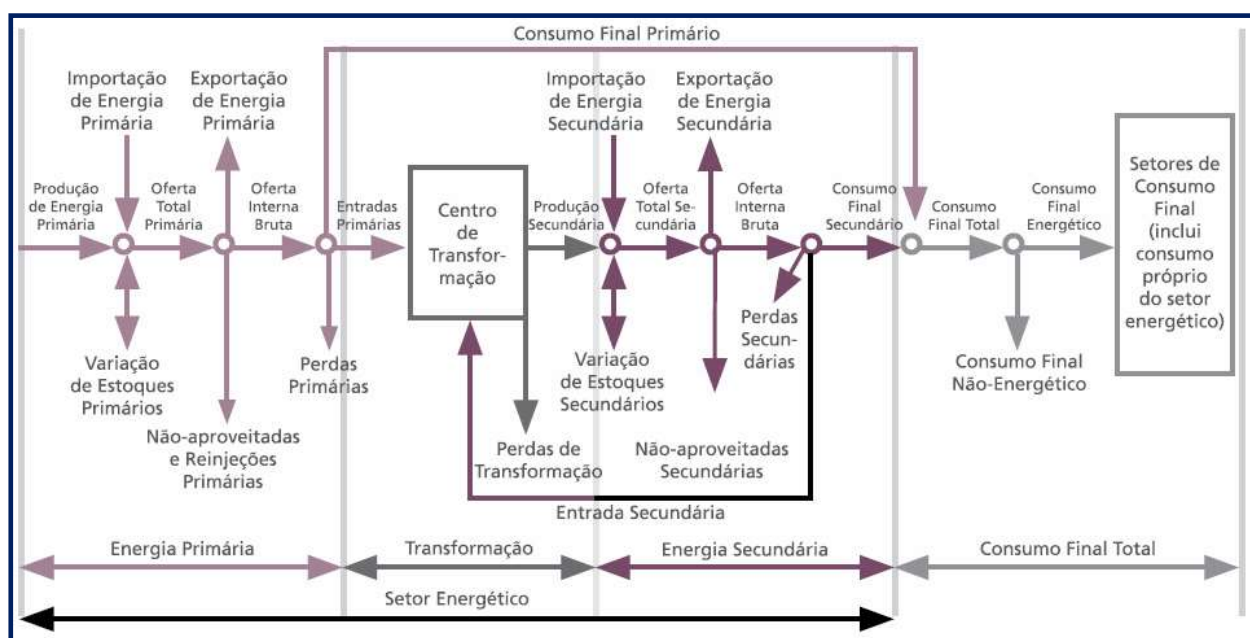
Consumo Final Primário

Importação de Energia Primária

Exportação de Energia Primária

Produção de Energia Primária

Oferta Total Primária

Oferta Interna Bruta

Entradas Primárias

Centro de Transformação

Produção Secundária

Importação de Energia Secundária

Exportação de Energia Secundária

Oferta Total Secundária

Oferta Interna Bruta

Consumo Final Secundário

Consumo Final Total

Consumo Final Energético

Setores de Consumo Final (inclui consumo próprio do setor energético)

Variação de Estoques Primários

Perdas Primárias

Não-aproveitadas e Reinjeções Primárias

Perdas de Transformação

Variação de Estoques Secundários

Perdas Secundárias

Não-aproveitadas Secundárias

Consumo Final Não-Energético

Entrada Secundária

Energia Primária

Transformação

Energia Secundária

Consumo Final Total

Setor Energético